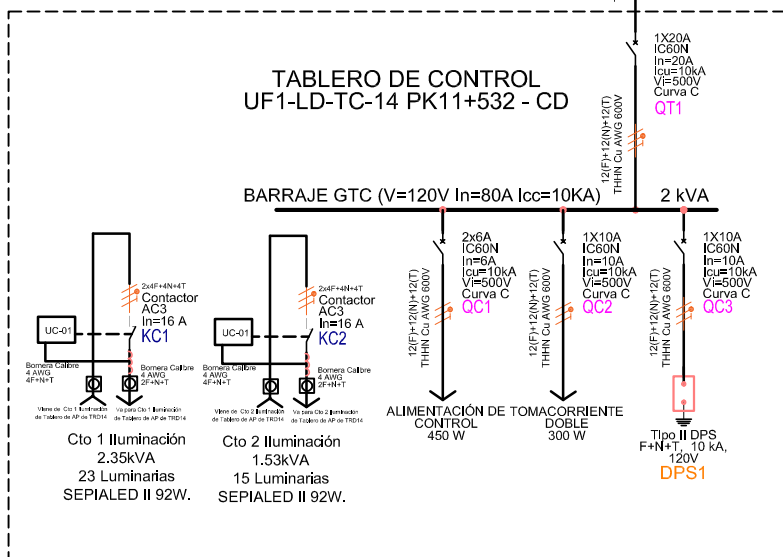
TABLERO DE CONTROL
UF1-LD-TC-14 PK11+532 - CD

1X20A
IC60N
In=20A
Icu=10kA
Vi=500V
Curva C
QT1

12(F)+12(N)+12(T)
THHN Cu AWG 600V

BARRAJE GTC (V=120V In=80A Icc=10KA)

2 kVA

2x6A
IC60N
In=6A
Icu=10kA
Vi=500V
Curva C
QC1

1X10A
IC60N
In=10A
Icu=10kA
Vi=500V
Curva C
QC2

1X10A
IC60N
In=10A
Icu=10kA
Vi=500V
Curva C
QC3

12(F)+12(N)+12(T)
THHN Cu AWG 600V

12(F)+12(N)+12(T)
THHN Cu AWG 600V

12(F)+12(N)+12(T)
THHN Cu AWG 600V

12(F)+12(N)+12(T)
THHN Cu AWG 600V

12(F)+12(N)+12(T)
THHN Cu AWG 600V

12(F)+12(N)+12(T)
THHN Cu AWG 600V

2x4F+4N+4T
Contactor
AC3
In=16 A
KC1

UC-01

Bornera Calibre
4 AWG
4F+N+T

Bornera Calibre
4 AWG
2F+N+T

Viene de Cto 1 Iluminación de Tablero de AP de TRD14

Va para Cto 1 Iluminación de Tablero de AP de TRD14

Cto 1 Iluminación
2.35kVA
23 Luminarias
SEPIALED II 92W.

2x4F+4N+4T
Contactor
AC3
In=16 A
KC2

UC-01

Bornera Calibre
4 AWG
4F+N+T

Bornera Calibre
4 AWG
2F+N+T

Viene de Cto 2 Iluminación de Tablero de AP de TRD14

Va para Cto 2 Iluminación de Tablero de AP de TRD14

Cto 2 Iluminación
1.53kVA
15 Luminarias
SEPIALED II 92W.

ALIMENTACIÓN DE
CONTROL
450 W

TOMACORRIENTE
DOBLE
300 W

Tipo II DPS
F+N+T, 10 kA,
120V
DPS1